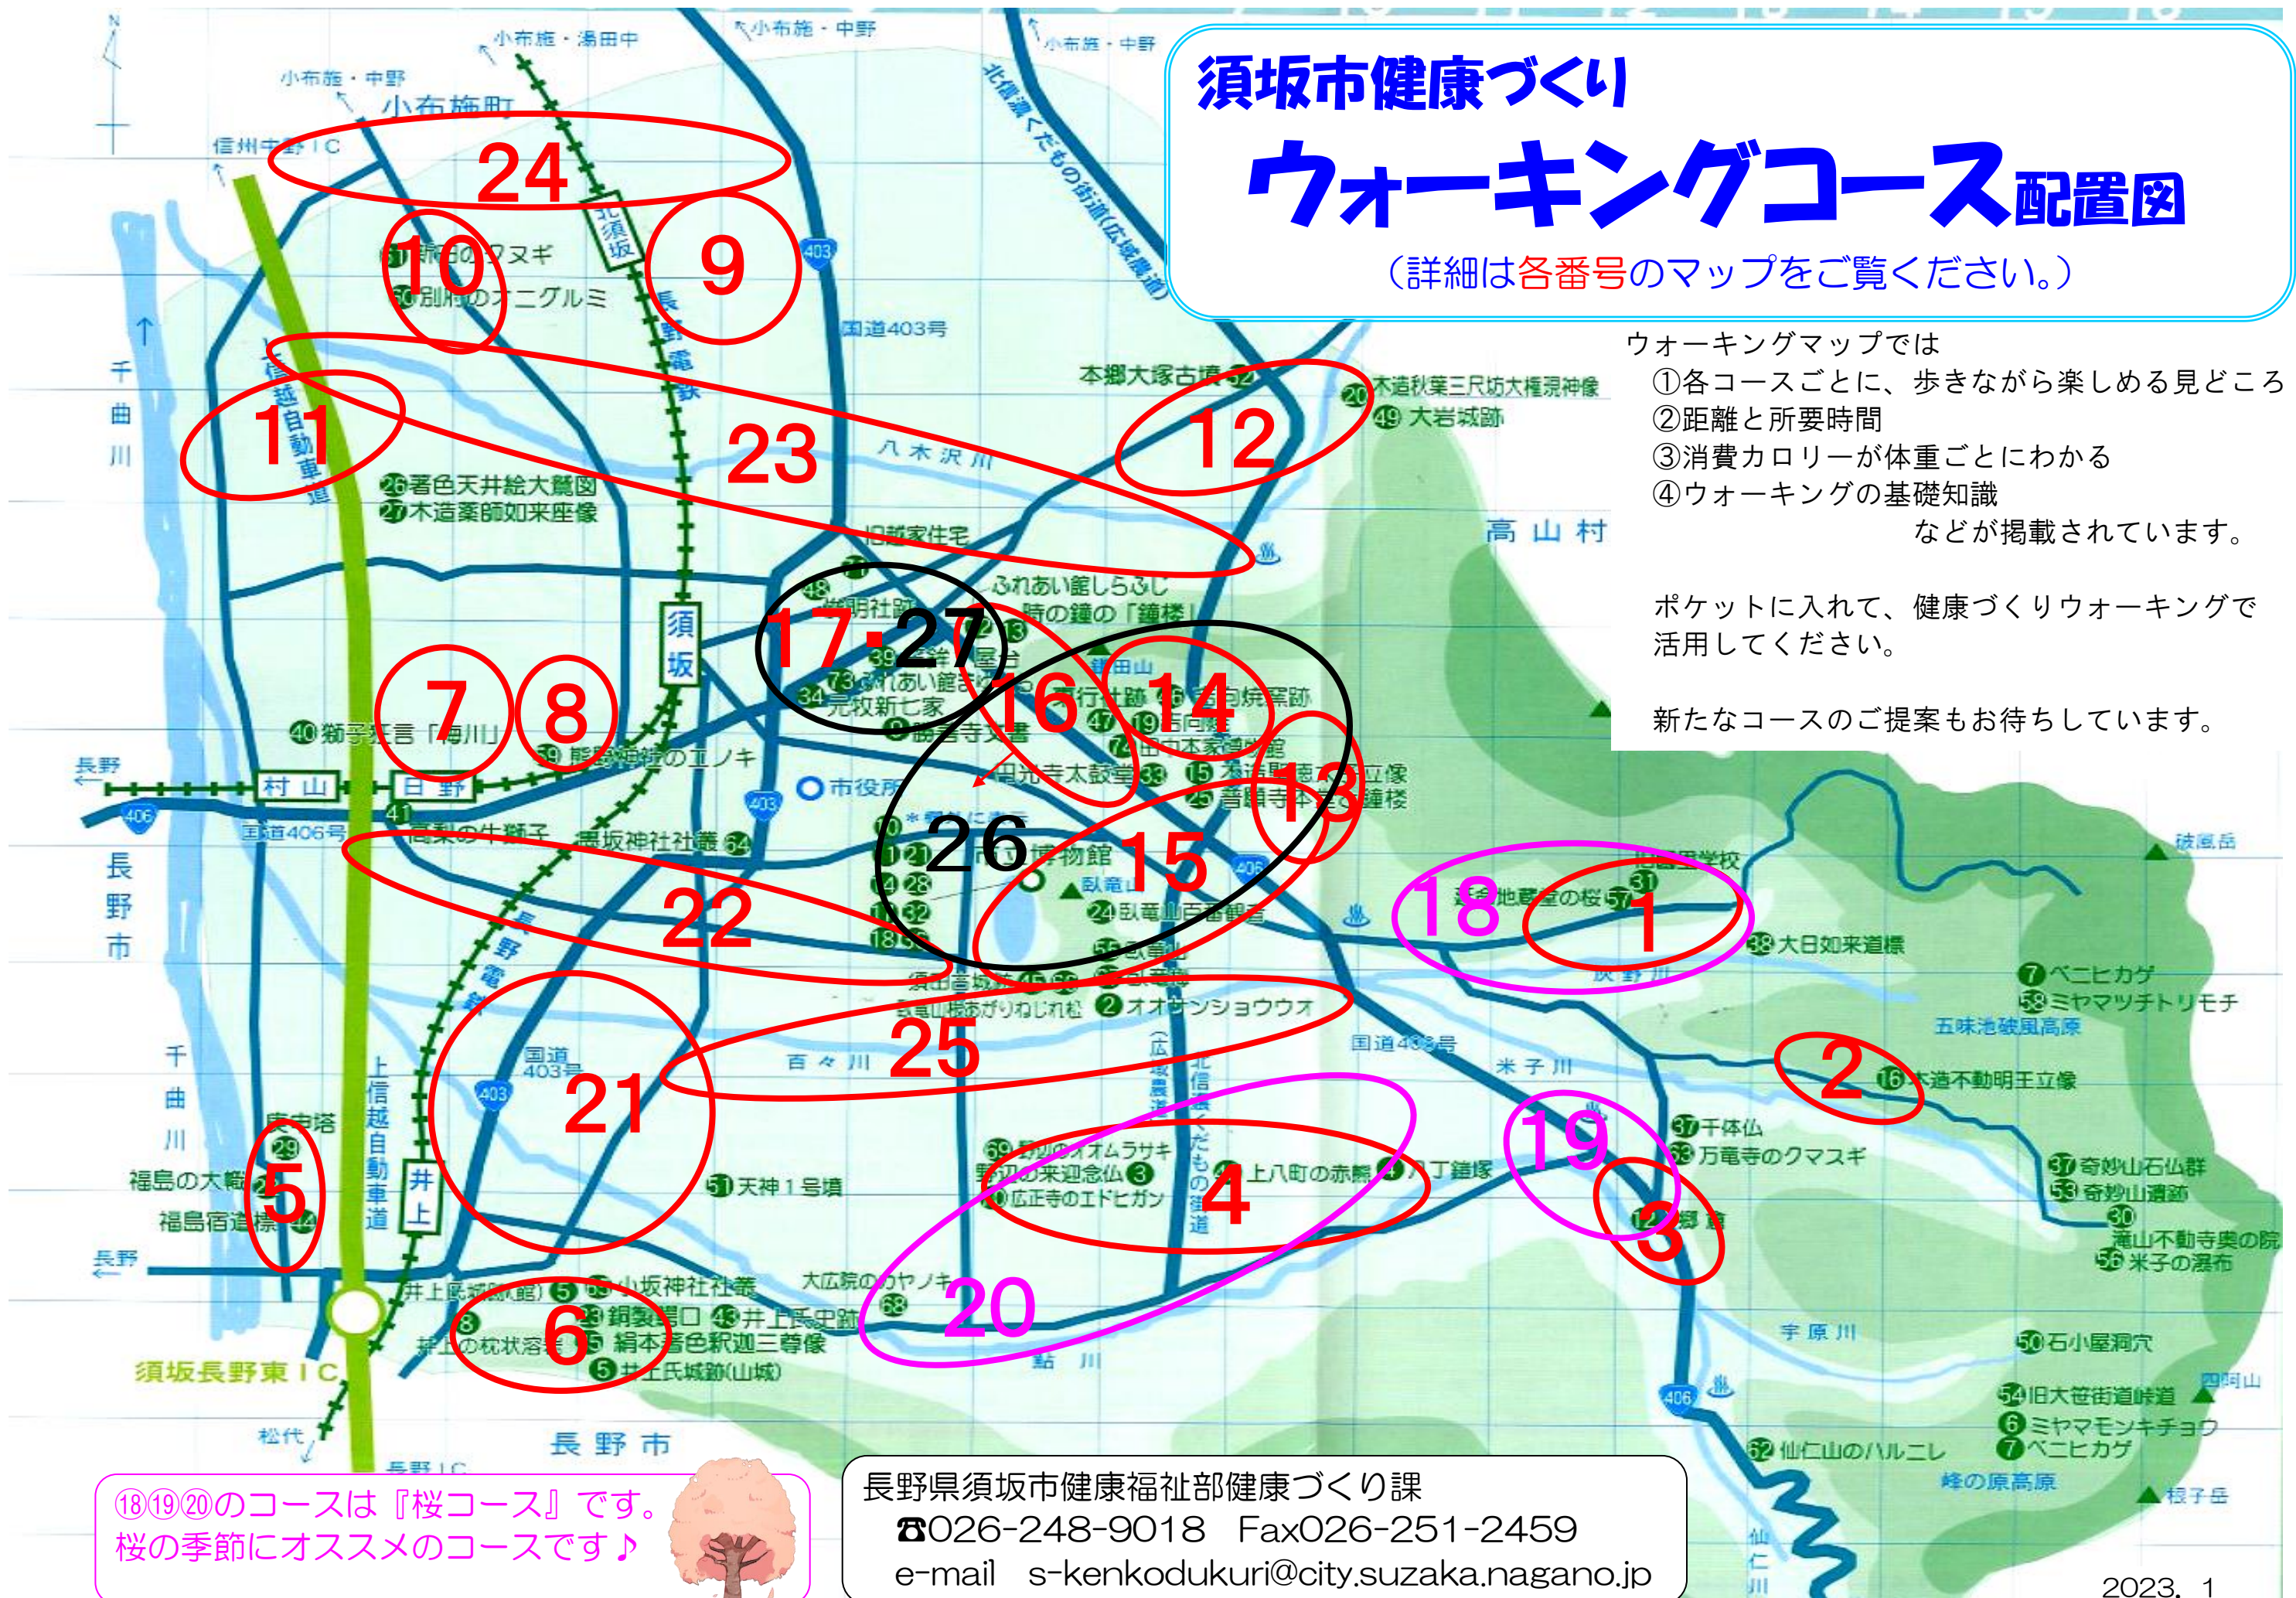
須坂市健康づくり
ウォーキングコース配置図
（詳細は各番号のマップをご覧ください。）

ウォーキングマップでは
①各コースごとに、歩きながら楽しめる見どころ
②距離と所要時間
③消費カロリーが体重ごとにわかる
④ウォーキングの基礎知識
などが掲載されています。

ポケットに入れて、健康づくりウォーキングで活用してください。

新たなコースのご提案もお待ちしています。

24 10 9 11 23 12 17・27 16 14 7 8 13 26 15 18 1 22 25 2 21 19 4 5 3 20 6

小布施・湯田中
小布施・中野
小布施町
信州中野IC
北須坂
長野電鉄
国道403号
千曲川
上信越自動車道
本郷大塚古墳
木造秋葉三尺坊大権現神像
大岩城跡
八木沢川
著色天井絵大鷲図
木造薬師如来座像
旧越家住宅
高山村
ふれあい館しらふじ
時の鐘の「鐘楼」
須坂
獅子狂言「鳴川」
長野
村山
日野
国道406号
市役所
臥竜山
博物館
臥竜山古墳
長野市
百々川
大日如来道標
ベニヒカゲ
ミヤマツチトリモチ
五味池破風高原
破風岳
国道406号
米子川
木造不動明王立像
千体仏
万竜寺のクマスギ
奇妙山石仏群
奇妙山遺跡
滝山不動寺奥の院
米子の瀑布
天神1号墳
上八町の赤熊
福島の大榎
福島宿道標
井上
須坂長野東IC
小坂神社社叢
井上氏城跡(館)
銅製鰐口
絹本著色釈迦三尊像
井上氏城跡(山城)
大広院のカヤノキ
鮎川
宇原川
石小屋洞穴
旧大笹街道峠道
ミヤマモンキチョウ
ベニヒカゲ
仙仁山のハルニレ
峰の原高原
根子岳
四阿山
仙仁川
松代
長野IC

⑱⑲⑳のコースは『桜コース』です。
桜の季節にオススメのコースです♪

長野県須坂市健康福祉部健康づくり課
☎026-248-9018　Fax026-251-2459
e-mail　s-kenkodukuri@city.suzaka.nagano.jp

2023．1